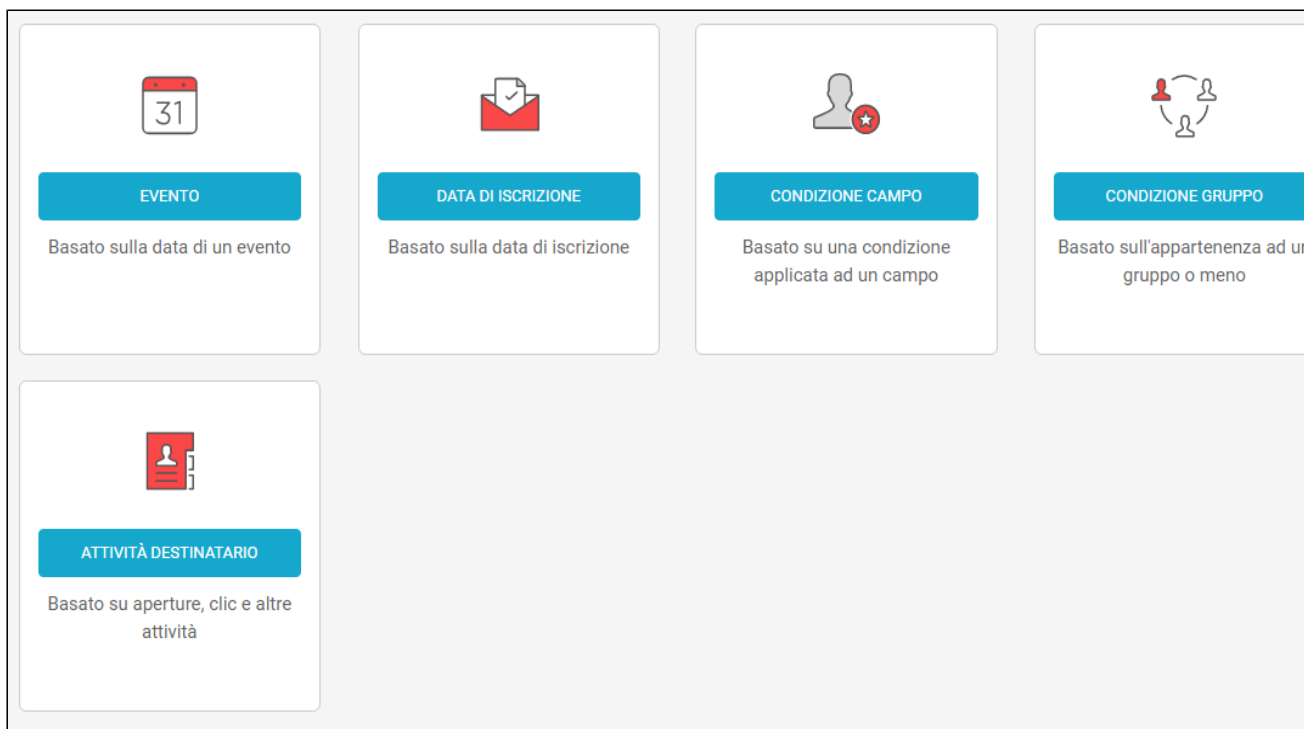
31

EVENTO

Basato sulla data di un evento

DATA DI ISCRIZIONE

Basato sulla data di iscrizione

CONDIZIONE CAMPO

Basato su una condizione applicata ad un campo

CONDIZIONE GRUPPO

Basato sull'appartenenza ad u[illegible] gruppo o meno

ATTIVITÀ DESTINATARIO

Basato su aperture, clic e altre attività